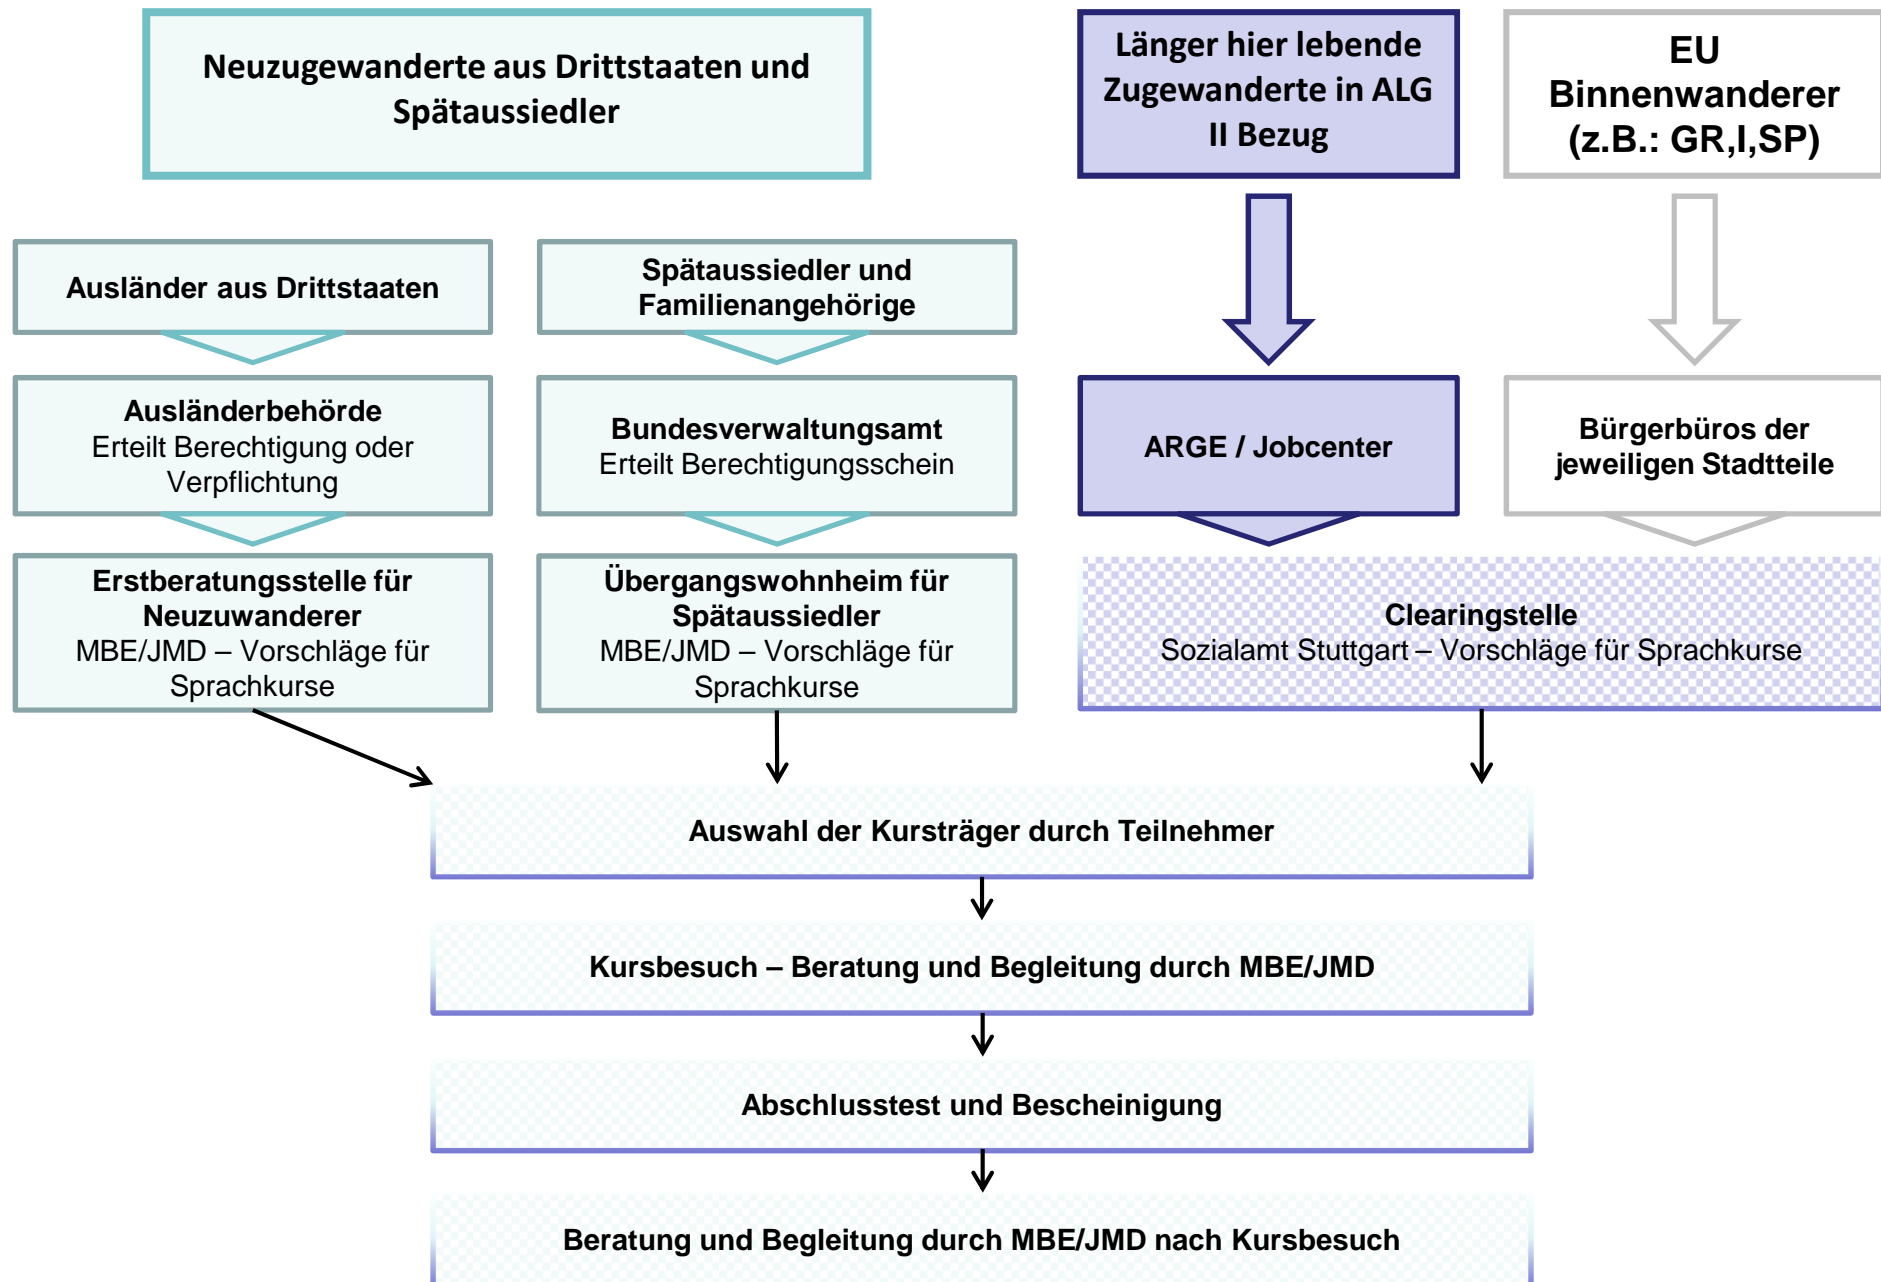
Neuzugewanderte aus Drittstaaten und Spätaussiedler

Länger hier lebende Zugewanderte in ALG II Bezug

EU Binnenwanderer (z.B.: GR,I,SP)

Ausländer aus Drittstaaten

Spätaussiedler und Familienangehörige

Ausländerbehörde
Erteilt Berechtigung oder Verpflichtung

Bundesverwaltungsamt
Erteilt Berechtigungsschein

ARGE / Jobcenter

Bürgerbüros der jeweiligen Stadtteile

Erstberatungsstelle für Neuzuwanderer
MBE/JMD – Vorschläge für Sprachkurse

Übergangswohnheim für Spätaussiedler
MBE/JMD – Vorschläge für Sprachkurse

Clearingstelle
Sozialamt Stuttgart – Vorschläge für Sprachkurse

Auswahl der Kursträger durch Teilnehmer

Kursbesuch – Beratung und Begleitung durch MBE/JMD

Abschlusstest und Bescheinigung

Beratung und Begleitung durch MBE/JMD nach Kursbesuch